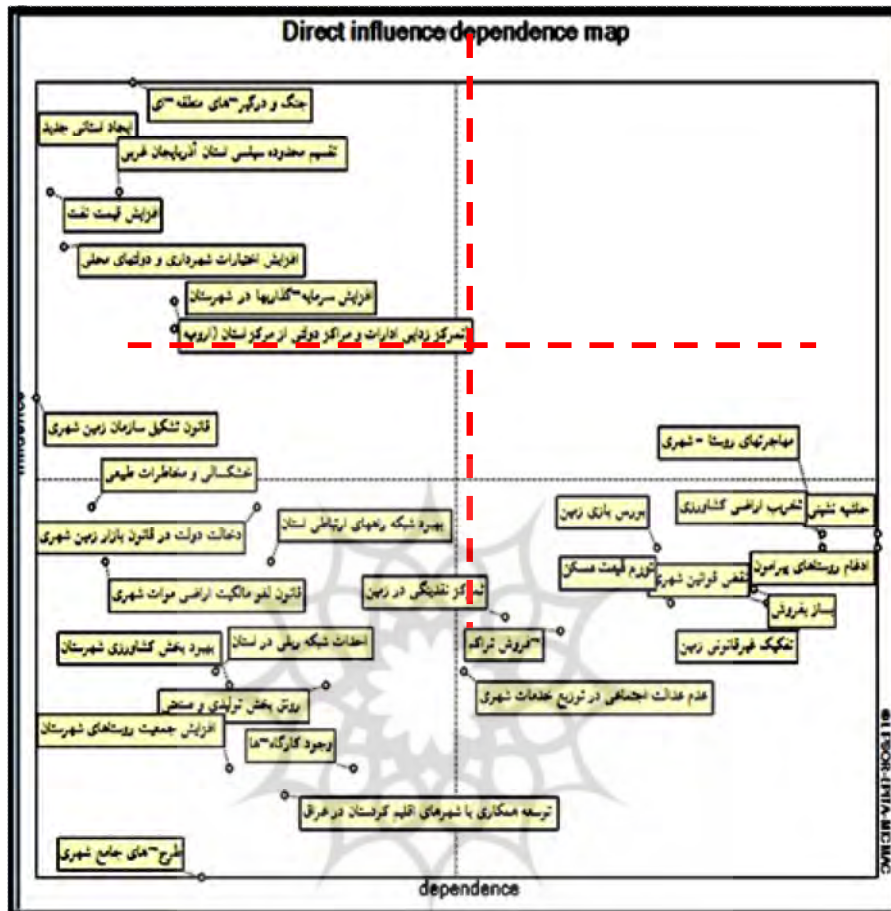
Direct influence dependence map

جنگ و درگیری‌های منطقه‌ای
ایجاد استانی جدید
تقسیم محدوده سیاسی استان آذربایجان غربی
افزایش قیمت نفت
افزایش اختیارات شهرداری و دولتهای محلی
افزایش سرمایه‌گذاریها در شهرستان
تمرکز زدایی ادارات و مراکز دولتی از مرکز استان (ارومیه
influence
قانون تشکیل سازمان زمین شهری
خشکسالی و مخاطرات طبیعی
دخالت دولت در قانون بازار زمین شهری
بهبود شبکه راههای ارتباطی استان
قانون لغو مالکیت اراضی موات شهری
تمرکز نقدینگی در زمین
بهبود بخش کشاورزی شهرستان
امکانات شبکه برقی در استان
رونق بخش تولیدی و صنعتی
افزایش جمعیت روستاهای شهرستان
وجود کارگاه‌ها
توسعه همکاری با شهرهای اقلیم کردستان در عراق
طرح‌های جامع شهری
فروش تراکم
عدم عدالت اجتماعی در توزیع خدمات شهری
بورس بازی زمین
تورم قیمت مسکن
نقض قوانین شهری
مهاجرتهای روستا - شهری
تخریب اراضی کشاورزی
حاشیه نشینی
ادغام روستاهای پیرامون
ساز بفروش
تفکیک غیرقانونی زمین
dependence
© LIPSOR-EPITA-MICMAC